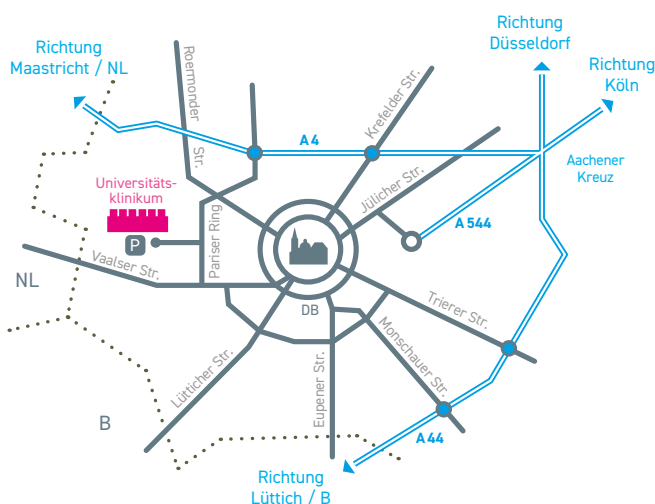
Richtung Maastricht / NL

Richtung Düsseldorf

Richtung Köln

Roermonder Str.

A 4

Krefelder Str.

Aachener Kreuz

Universitätsklinikum

Pariser Ring

Jülicher Str.

A 544

P

Vaalser Str.

NL

DB

Trierer Str.

Monschauer Str.

Lütticher Str.

Eupener Str.

B

A 44

Richtung Lüttich / B